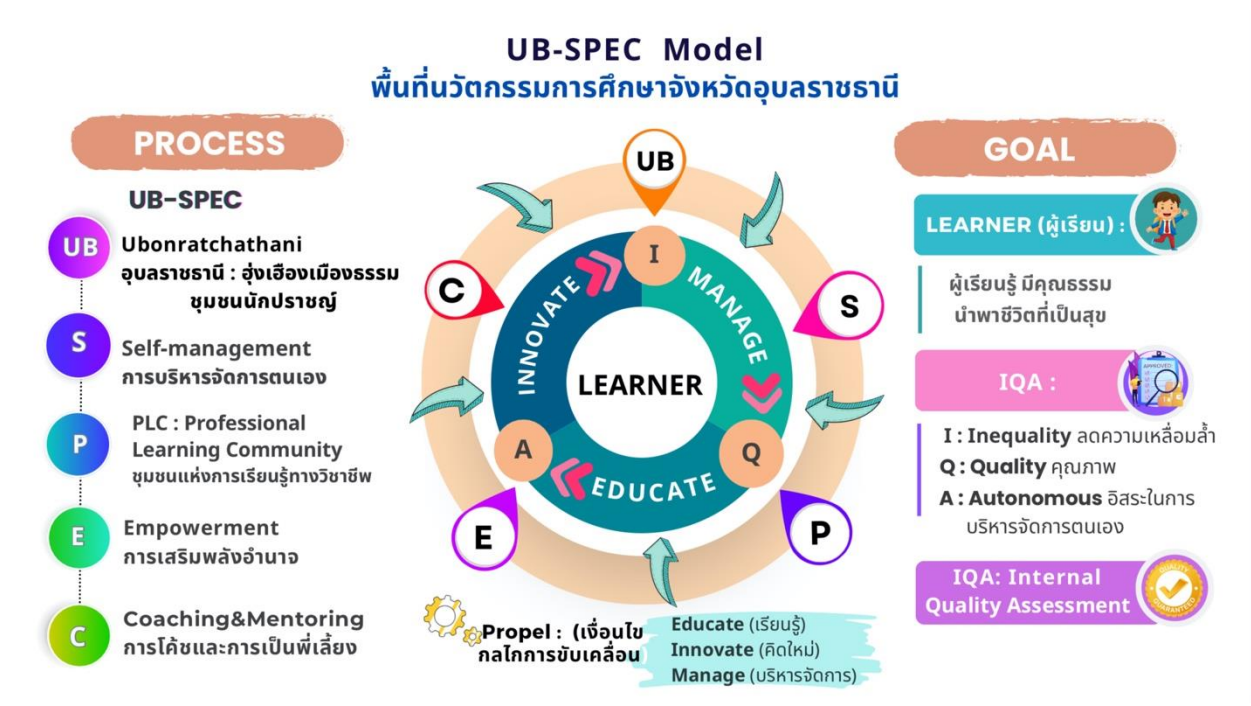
UB-SPEC Model
พื้นที่นวัตกรรมการศึกษาจังหวัดอุบลราชธานี

PROCESS

UB-SPEC

UB Ubonratchathani
อุบลราชธานี : อุ่งเฮืองเมืองธรรม ชุมชนนักปราชญ์

S Self-management
การบริหารจัดการตนเอง

P PLC : Professional Learning Community
ชุมชนแห่งการเรียนรู้ทางวิชาชีพ

E Empowerment
การเสริมพลังอำนาจ

C Coaching&Mentoring
การโค้ชและการเป็นพี่เลี้ยง

UB
C
S
I
INNOVATE
MANAGE
LEARNER
A
Q
EDUCATE
E
P

Propel : (เงื่อนไข กลไกการขับเคลื่อน
Educate (เรียนรู้)
Innovate (คิดใหม่)
Manage (บริหารจัดการ)

GOAL

LEARNER (ผู้เรียน) :

ผู้เรียนรู้ มีคุณธรรม นำพาชีวิตที่เป็นสุข

IQA :

I : Inequality ลดความเหลื่อมล้ำ
Q : Quality คุณภาพ
A : Autonomous อิสระในการบริหารจัดการตนเอง

IQA: Internal Quality Assessment

QUALITY GUARANTEED